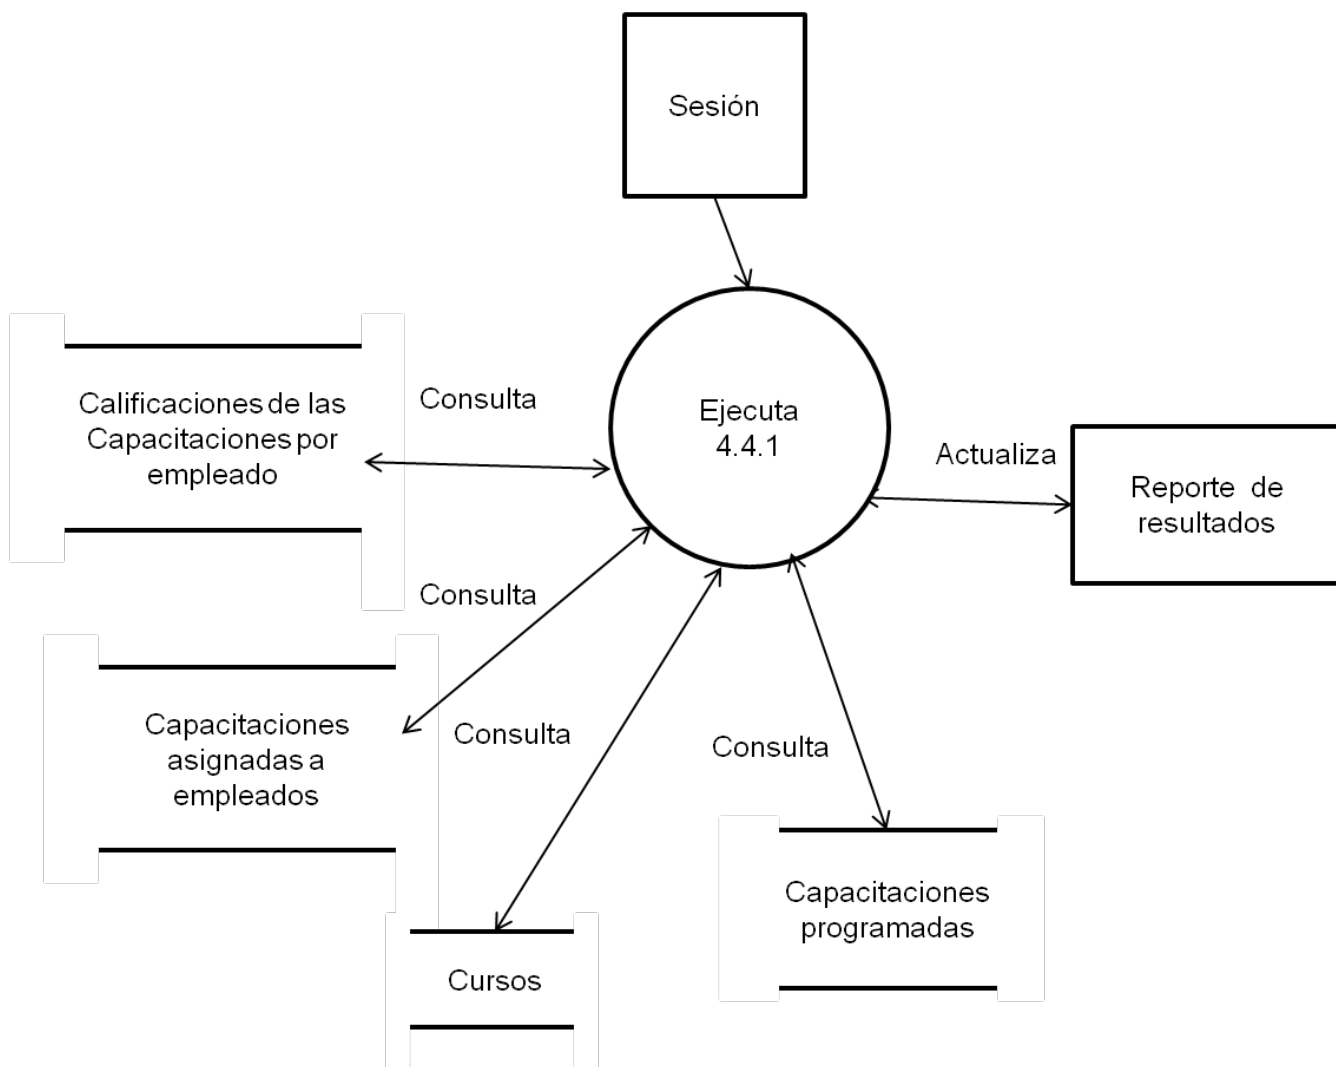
Sesión

Calificaciones de las Capacitaciones por empleado

Consulta

Ejecuta
4.4.1

Actualiza

Reporte de resultados

Consulta

Capacitaciones asignadas a empleados

Consulta

Consulta

Capacitaciones programadas

Cursos